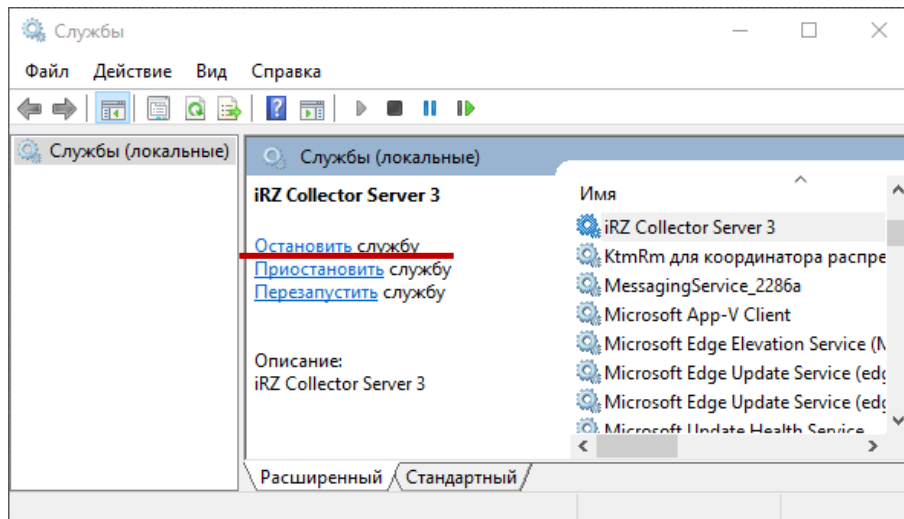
Службы

Файл Действие Вид Справка

Службы (локальные)

Службы (локальные)

iRZ Collector Server 3

Остановить службу
Приостановить службу
Перезапустить службу

Описание:
iRZ Collector Server 3

Имя

iRZ Collector Server 3
KtmRm для координатора распре
MessagingService_2286a
Microsoft App-V Client
Microsoft Edge Elevation Service (M
Microsoft Edge Update Service (edg
Microsoft Edge Update Service (edg
Microsoft Update Health Service

Расширенный Стандартный